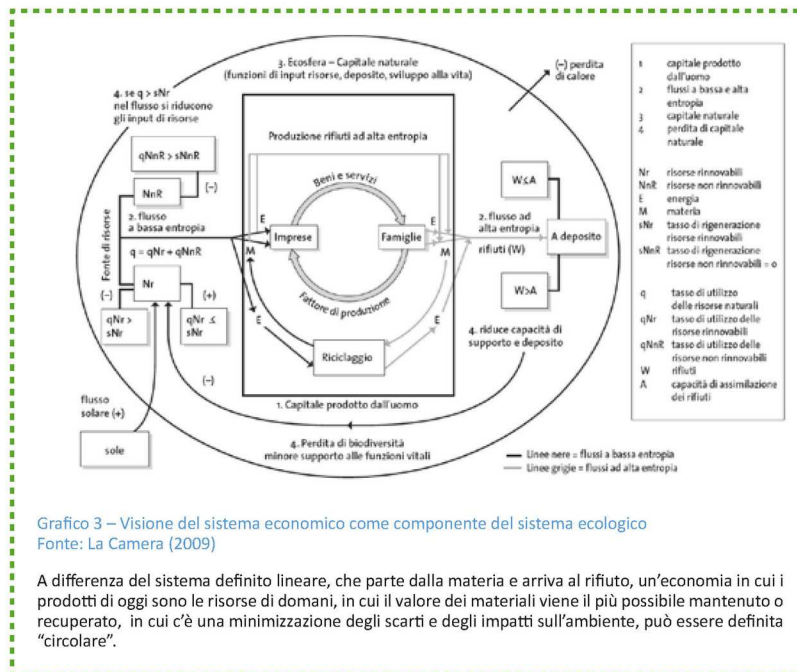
3. Ecosfera – Capitale naturale (funzioni di input risorse, deposito, sviluppo alla vita)

(–) perdita di calore

4. se q > sNr nel flusso si riducono gli input di risorse

qNnR > sNnR

NnR

(–)

2. flusso a bassa entropia

q = qNr + qNnR

Fonte di risorse

Nr

(–)

(+)

qNr > sNr

qNr ≤ sNr

Produzione rifiuti ad alta entropia

Beni e servizi

E

Imprese

Famiglie

E

M

M

Fattore di produzione

E

E

Riciclaggio

1. Capitale prodotto dall'uomo

2. flusso ad alta entropia

rifiuti (W)

W≤A

A deposito

W>A

4. riduce capacità di supporto e deposito

(–)

flusso solare (+)

sole

4. Perdita di biodiversità minore supporto alle funzioni vitali

1 capitale prodotto dall'uomo
2 flussi a bassa e alta entropia
3 capitale naturale
4 perdita di capitale naturale

Nr risorse rinnovabili
NnR risorse non rinnovabili
E energia
M materia
sNr tasso di rigenerazione risorse rinnovabili
sNnR tasso di rigenerazione risorse non rinnovabili = o

q tasso di utilizzo delle risorse naturali
qNr tasso di utilizzo delle risorse rinnovabili
qNnR tasso di utilizzo delle risorse non rinnovabili
W rifiuti
A capacità di assimilazione dei rifiuti

Linee nere = flussi a bassa entropia
Linee grigie = flussi ad alta entropia

Grafico 3 – Visione del sistema economico come componente del sistema ecologico
Fonte: La Camera (2009)

A differenza del sistema definito lineare, che parte dalla materia e arriva al rifiuto, un'economia in cui i prodotti di oggi sono le risorse di domani, in cui il valore dei materiali viene il più possibile mantenuto o recuperato, in cui c'è una minimizzazione degli scarti e degli impatti sull'ambiente, può essere definita "circolare".